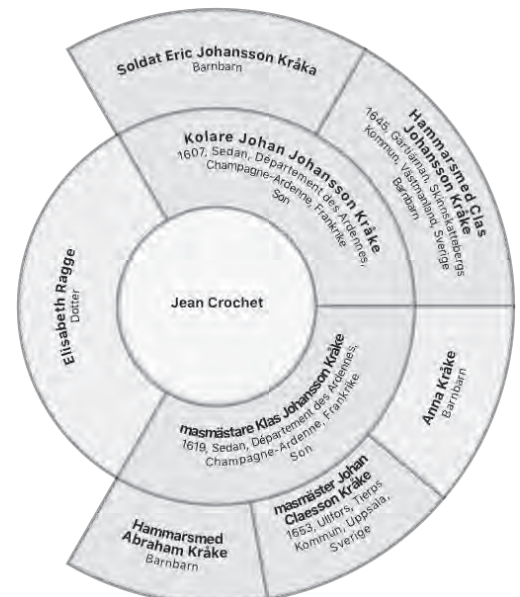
Soldat Eric Johansson Kråka
Barnbarn

Hammarsmed Clas Johansson Kråke
1645, Garlamal, Skinnskattebergs Kommun, Västmanland, Sverige
Barnbarn

Kolare Johan Johansson Kråke
1607, Sedan, Département des Ardennes, Champagne-Ardenne, Frankrike
Son

Elisabeth Ragge
Dotter

Jean Crochet

Anna Kråke
Barnbarn

masmästare Klas Johansson Kråke
1619, Sedan, Département des Ardennes, Champagne-Ardenne, Frankrike
Son

masmäster Johan Claesson Kråke
1653, Ullfors, Tierps Kommun, Uppsala, Sverige

Hammarsmed Abraham Kråke
Barnbarn